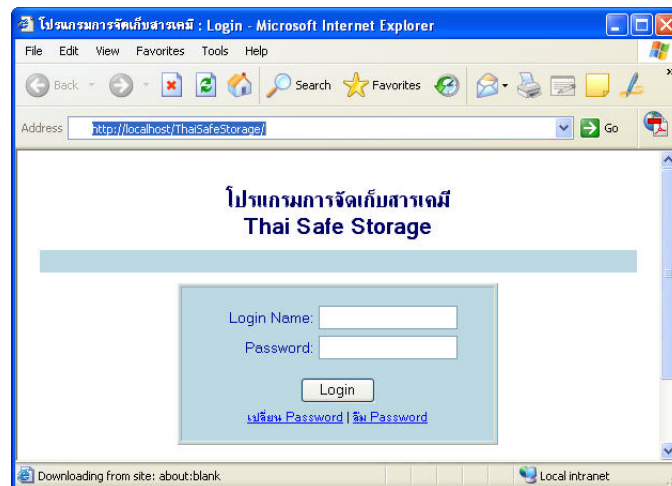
โปรแกรมการจัดเก็บสารเคมี : Login - Microsoft Internet Explorer

File Edit View Favorites Tools Help

Back Search Favorites

Address http://localhost/ThaiSafeStorage/ Go

โปรแกรมการจัดเก็บสารเคมี
Thai Safe Storage

Login Name:
Password:

Login

เปลี่ยน Password | ลืม Password

Downloading from site: about:blank

Local intranet